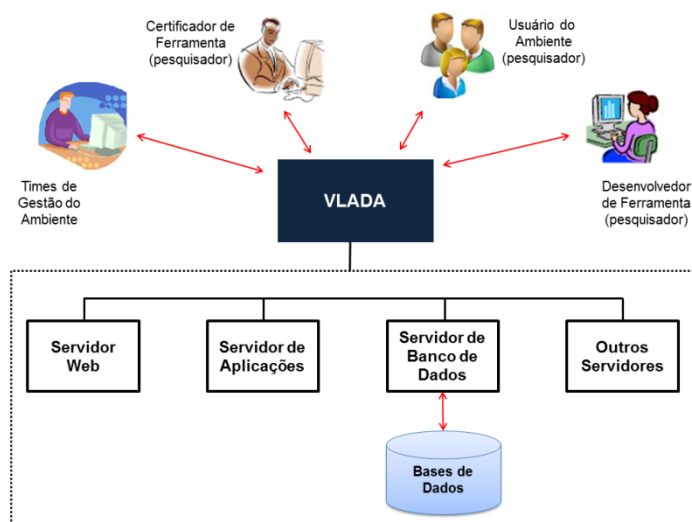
Certificador de Ferramenta (pesquisador)

Usuário do Ambiente (pesquisador)

Times de Gestão do Ambiente

VLADA

Desenvolvedor de Ferramenta (pesquisador)

Servidor Web

Servidor de Aplicações

Servidor de Banco de Dados

Outros Servidores

Bases de Dados